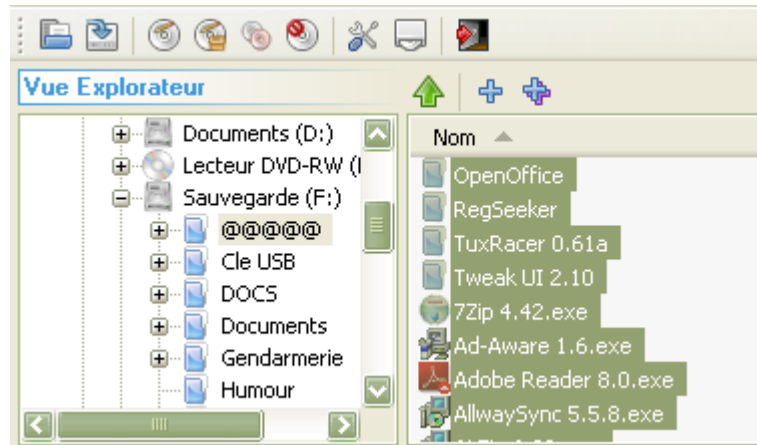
Vue Explorateur

Documents (D:)
Lecteur DVD-RW ([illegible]
Sauvegarde (F:)
@@@@@
Cle USB
DOCS
Documents
Gendarmerie
Humour

Nom
OpenOffice
RegSeeker
TuxRacer 0.61a
Tweak UI 2.10
7Zip 4.42.exe
Ad-Aware 1.6.exe
Adobe Reader 8.0.exe
AllwaySync 5.5.8.exe